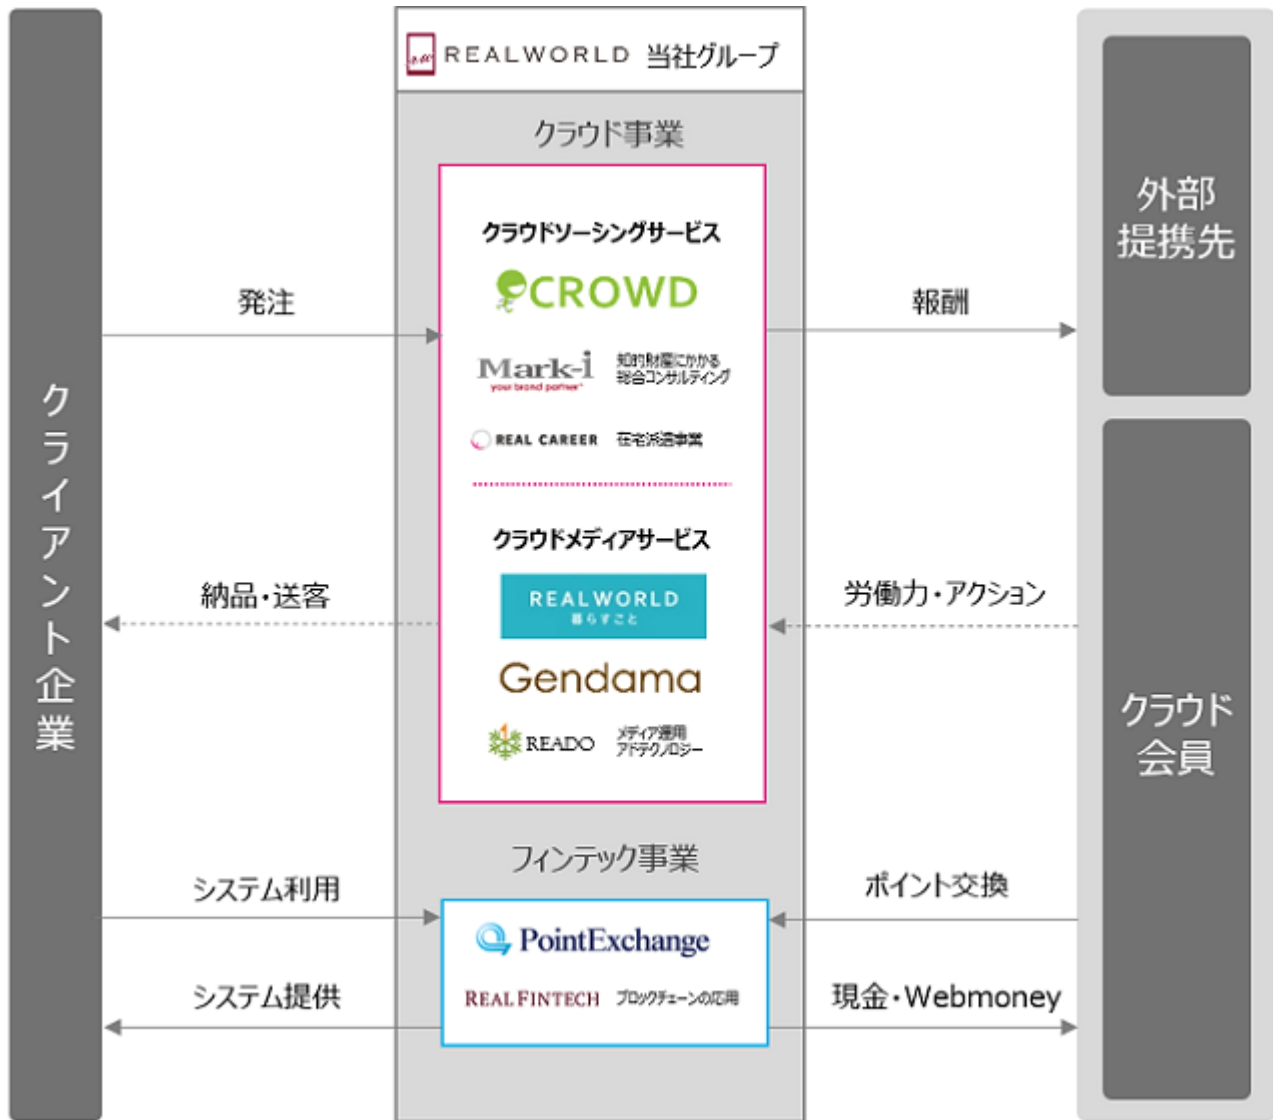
クライアント企業

REALWORLD 当社グループ

クラウド事業

クラウドソーシングサービス

CROWD

Mark-i
your brand partner

知的財産にかかる総合コンサルティング

REAL CAREER 在宅派遣事業

クラウドメディアサービス

REALWORLD
暮らすこと

Gendama

READO メディア運用アドテクノロジー

フィンテック事業

PointExchange

REAL FINTECH ブロックチェーンの応用

外部提携先

クラウド会員

発注

報酬

納品・送客

労働力・アクション

システム利用

ポイント交換

システム提供

現金・Webmoney